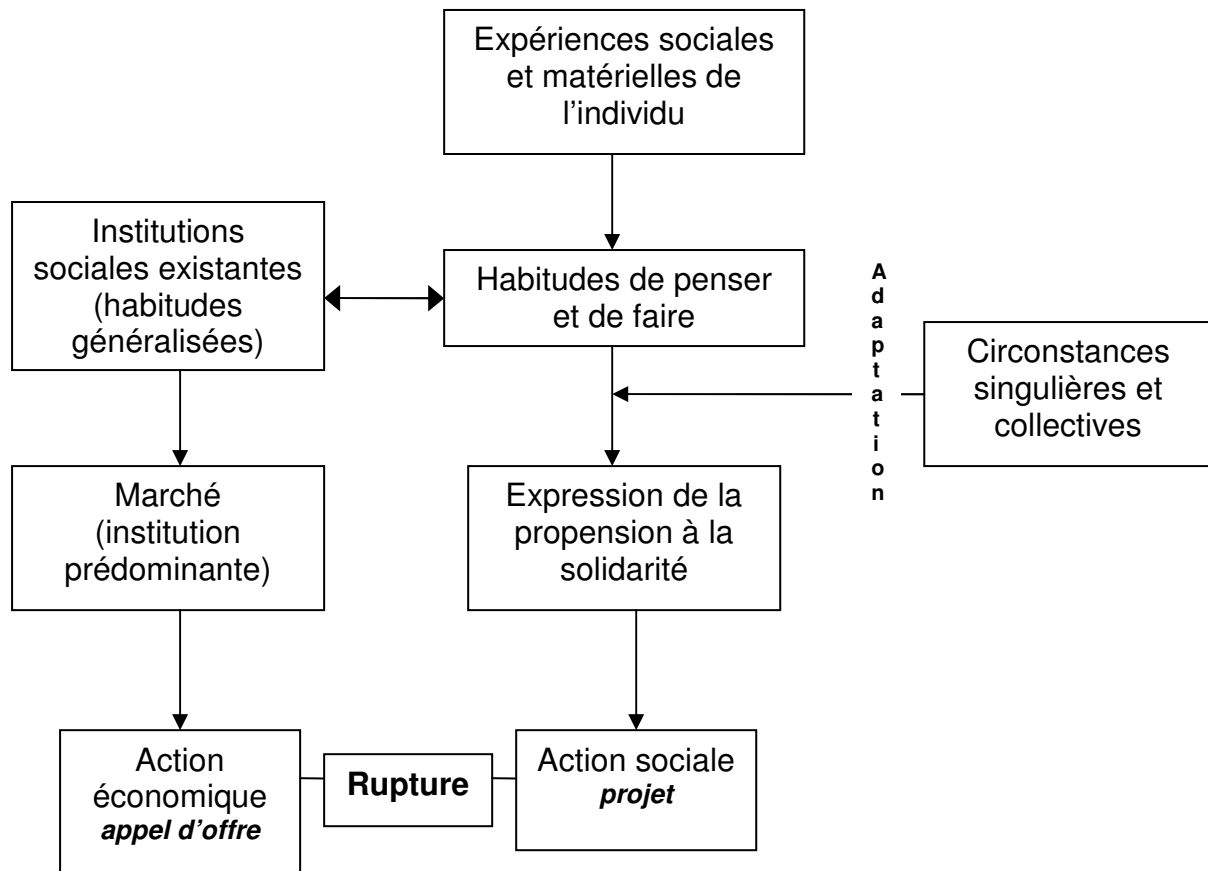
Expériences sociales et matérielles de l'individu

Institutions sociales existantes (habitudes généralisées)

Habitudes de penser et de faire

Adaptation

Circonstances singulières et collectives

Marché (institution prédominante)

Expression de la propension à la solidarité

Action économique
***appel d'offre***

**Rupture**

Action sociale
***projet***